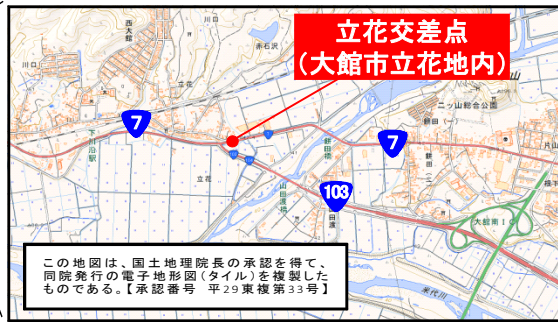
立花交差点
(大館市立花地内)

西大館
川口
赤石沢
川口
立花
二ツ山総合公園
餅田(一)
餅田橋
山館
田渡
下川沿駅
7
7
103
大館南IC
米代川

この地図は、国土地理院長の承認を得て、同院発行の電子地形図(タイル)を複製したものである。【承認番号 平29東複第33号】